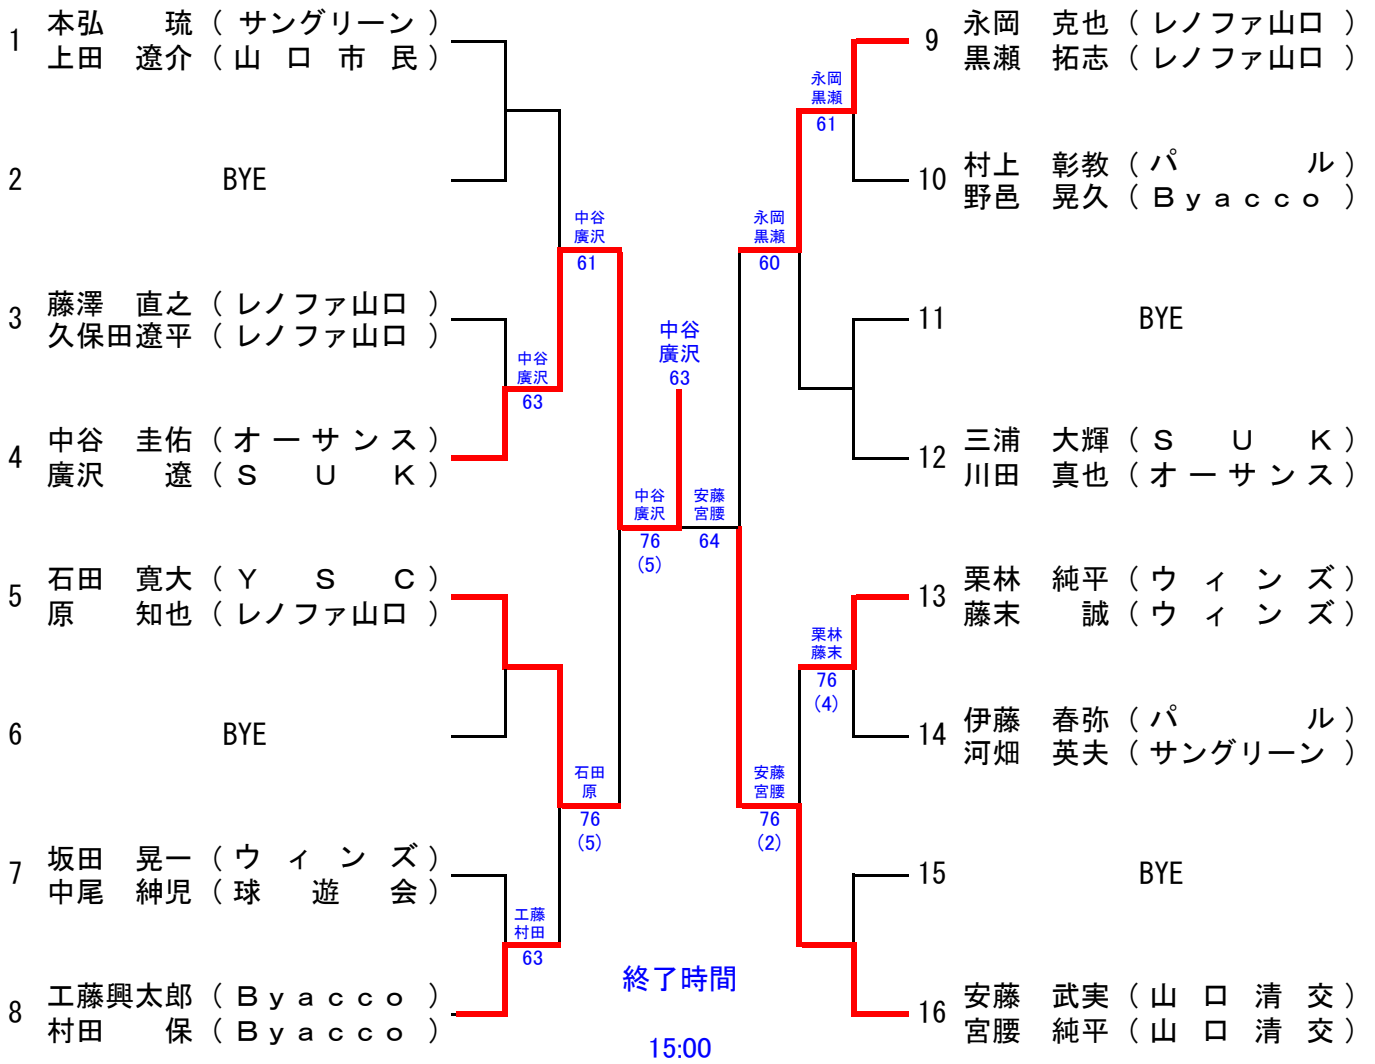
1 本弘　琉（サングリーン）
上田　遼介（山口市民）

2 BYE

3 藤澤　直之（レノファ山口）
久保田遼平（レノファ山口）

4 中谷　圭佑（オーサンス）
廣沢　遼（SUK）

5 石田　寛大（YSC）
原　知也（レノファ山口）

6 BYE

7 坂田　晃一（ウィンズ）
中尾　紳児（球遊会）

8 工藤興太郎（Byacco）
村田　保（Byacco）

9 永岡　克也（レノファ山口）
黒瀬　拓志（レノファ山口）

10 村上　彰教（パル）
野邑　晃久（Byacco）

11 BYE

12 三浦　大輝（SUK）
川田　真也（オーサンス）

13 栗林　純平（ウィンズ）
藤末　誠（ウィンズ）

14 伊藤　春弥（パル）
河畑　英夫（サングリーン）

15 BYE

16 安藤　武実（山口清交）
宮腰　純平（山口清交）

中谷 廣沢 63
中谷 廣沢 61
工藤 村田 63
石田 原 76 (5)
中谷 廣沢 76 (5)
中谷 廣沢 63
安藤 宮腰 64
永岡 黒瀬 61
永岡 黒瀬 60
栗林 藤末 76 (4)
安藤 宮腰 76 (2)

終了時間
15:00